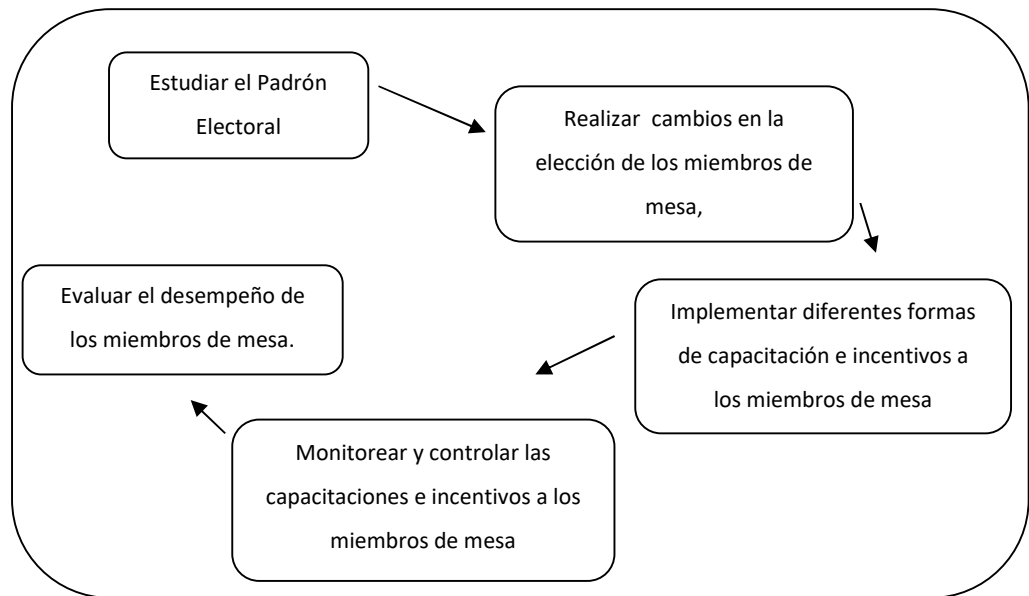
Estudiar el Padrón Electoral

Realizar  cambios en la elección de los miembros de mesa,

Implementar diferentes formas de capacitación e incentivos a los miembros de mesa

Monitorear y controlar las capacitaciones e incentivos a los miembros de mesa

Evaluar el desempeño de los miembros de mesa.